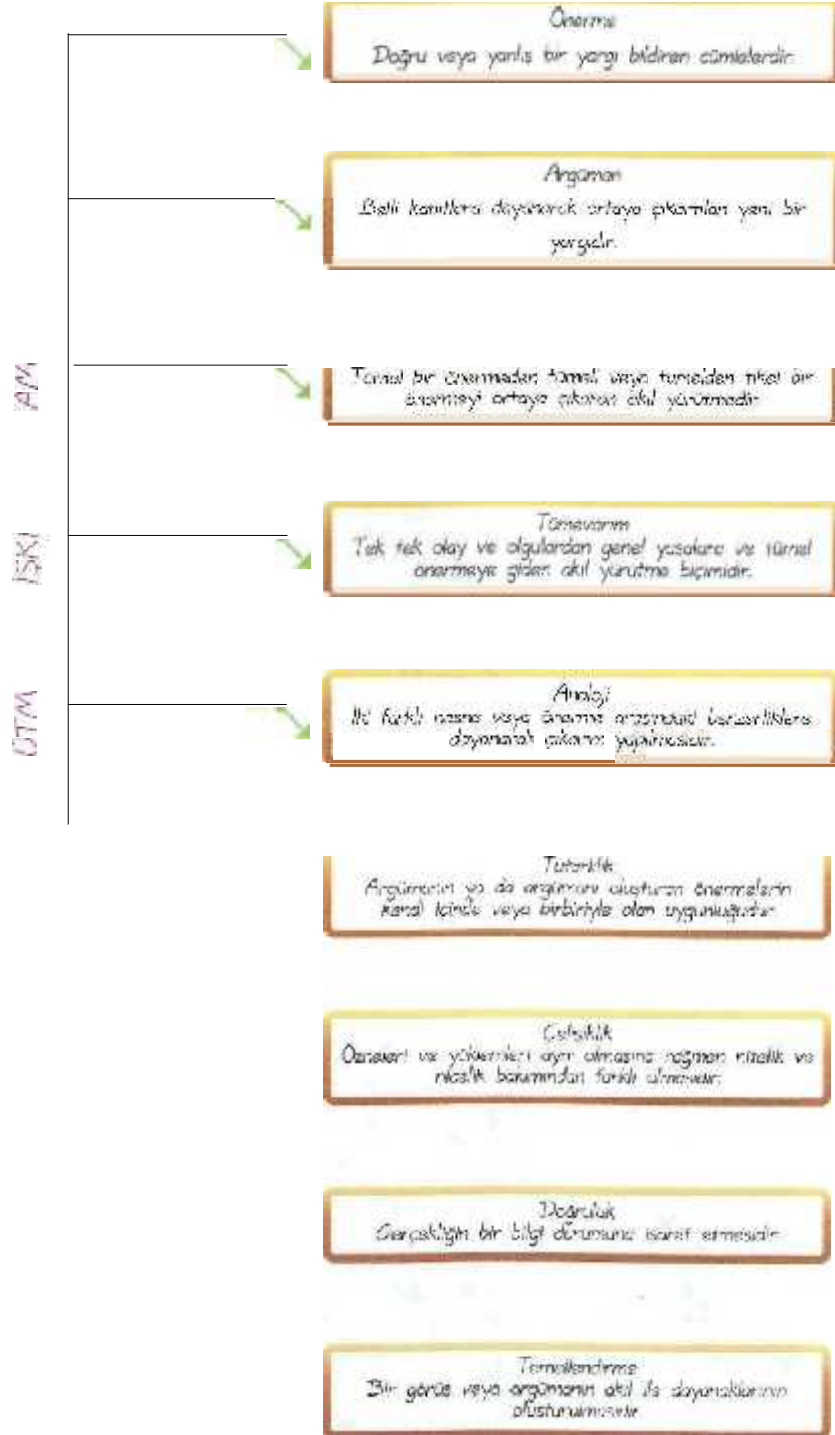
Önerme
Doğru veya yanlış bir yargı bildiren cümlelerdir.

Argüman
Belli kanıtlara dayanarak ortaya çıkarılan yeni bir yargıdır.

Tümel bir önermeden tümel veya tümelden tikel bir önermeyi ortaya çıkaran akıl yürütmedir.

Tümevarım
Tek tek olay ve olgulardan genel yasalara ve tümel önermeye giden akıl yürütme biçimidir.

Analoji
İki farklı nesne veya önerme arasındaki benzerliklere dayanarak çıkarım yapılmasıdır.

Tutarlılık
Argümanın ya da argümanı oluşturan önermelerin kendi içinde veya birbiriyle olan uygunluğudur.

Çelişiklik
Özneleri ve yüklemleri aynı olmasına rağmen nitelik ve nicelik bakımından farklı olmasıdır.

Doğruluk
Gerçekliğin bir bilgi durumuna işaret etmesidir.

Temellendirme
Bir görüş veya argümanın akıl ile dayanaklarının oluşturulmasıdır.

AM
İSKİ
OTM